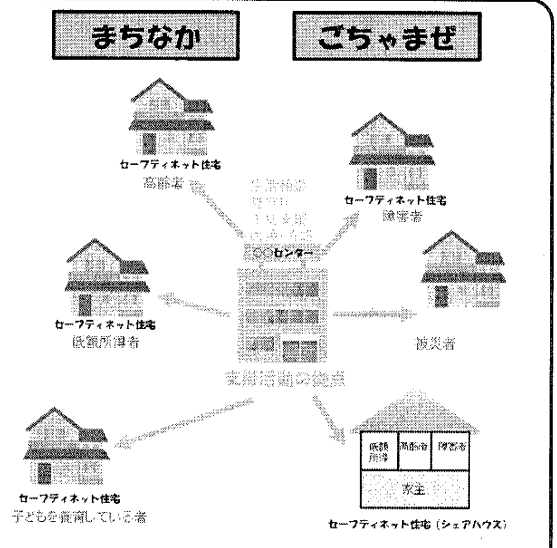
まちなか

ごちゃまぜ

セーフティネット住宅
高齢者

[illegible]
○○センター

セーフティネット住宅
障害者

セーフティネット住宅
低額所得者

被災者

支援活動の拠点

セーフティネット住宅
子どもを養育している者

低額所得
高齢者
障害者
家主

セーフティネット住宅（シェアハウス）